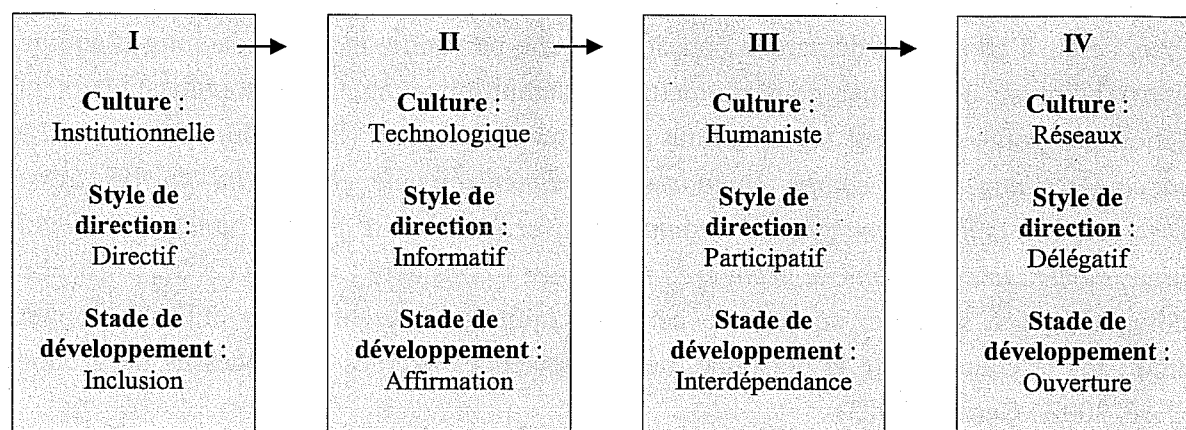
I

**Culture** :
Institutionnelle

**Style de direction** :
Directif

**Stade de développement** :
Inclusion

II

**Culture** :
Technologique

**Style de direction** :
Informatif

**Stade de développement** :
Affirmation

III

**Culture** :
Humaniste

**Style de direction** :
Participatif

**Stade de développement** :
Interdépendance

IV

**Culture** :
Réseaux

**Style de direction** :
Délégatif

**Stade de développement** :
Ouverture